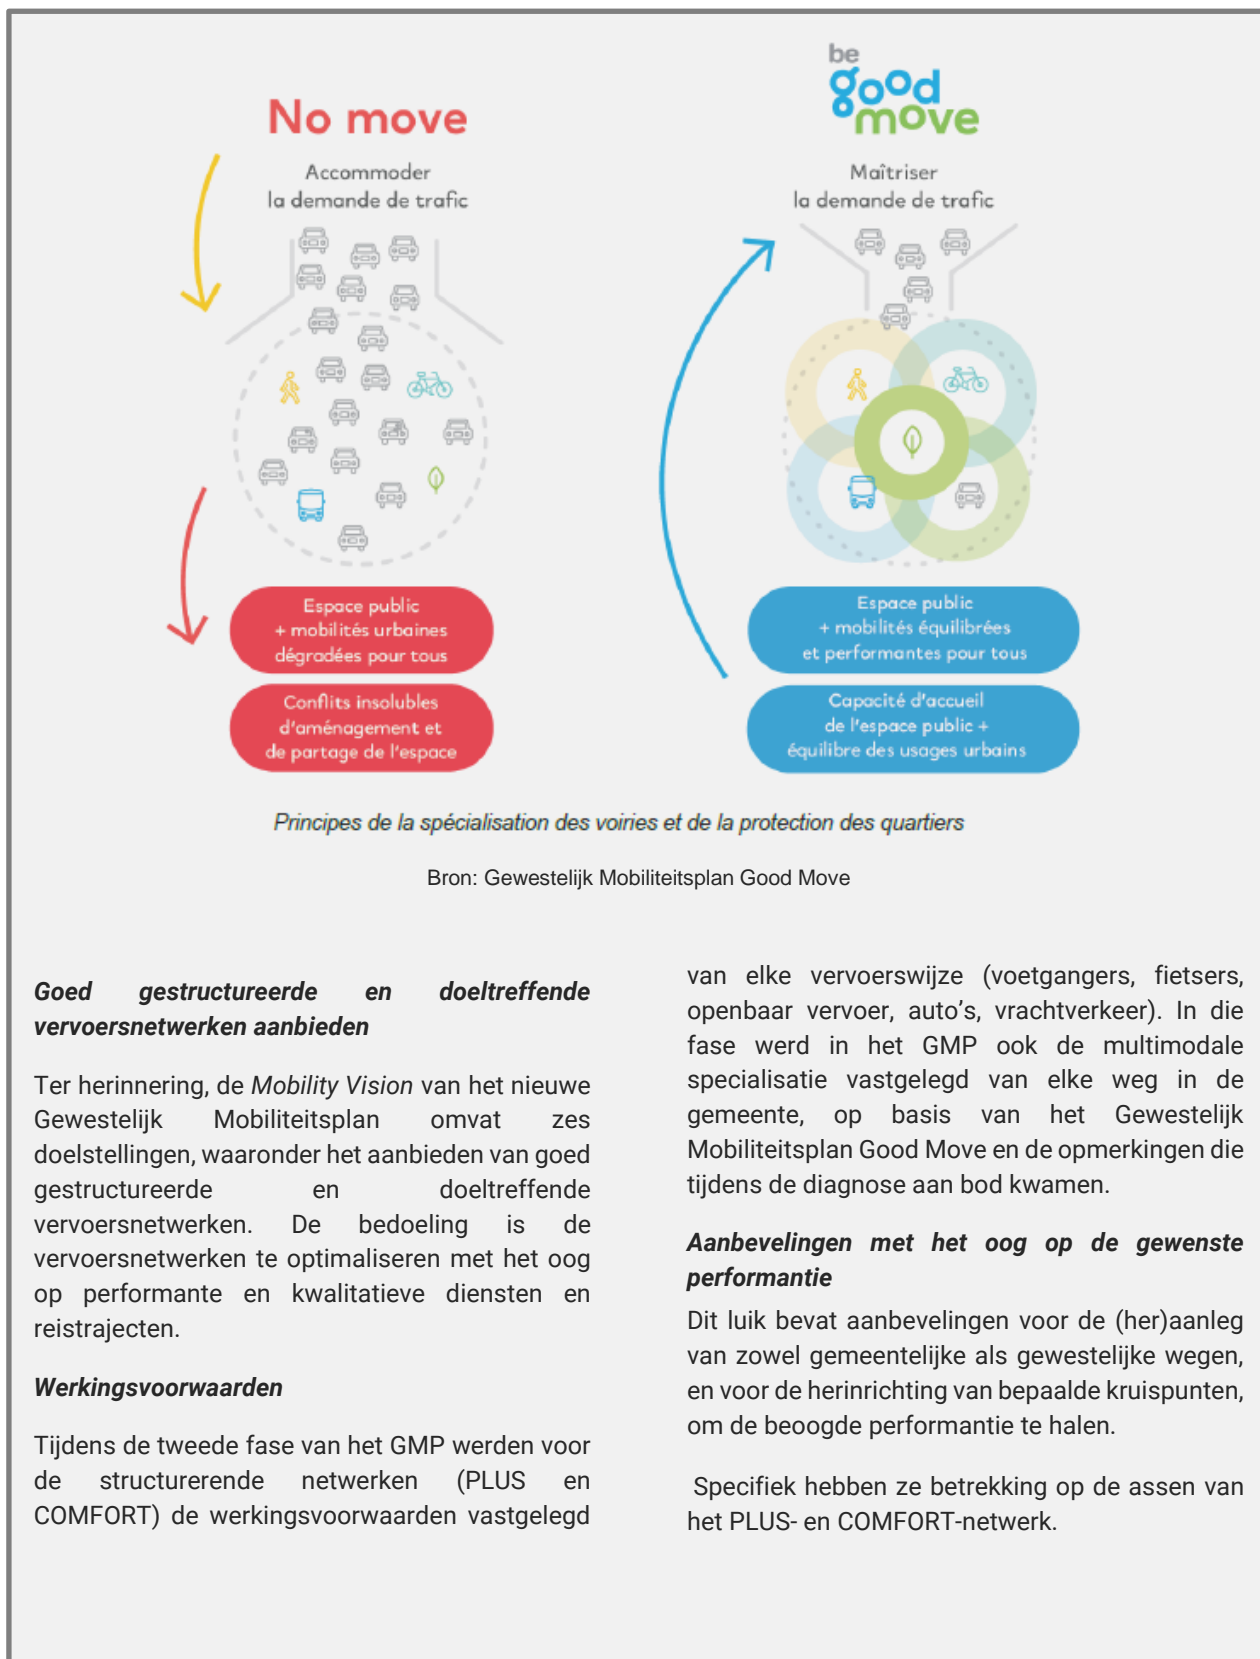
No move

Accommoder la demande de trafic

Espace public + mobilités urbaines dégradées pour tous

Conflits insolubles d'aménagement et de partage de l'espace

be good move

Maîtriser la demande de trafic

Espace public + mobilités équilibrées et performantes pour tous

Capacité d'accueil de l'espace public + équilibre des usages urbains

Principes de la spécialisation des voiries et de la protection des quartiers

Bron: Gewestelijk Mobiliteitsplan Good Move

***Goed gestructureerde en doeltreffende vervoersnetwerken aanbieden***

Ter herinnering, de *Mobility Vision* van het nieuwe Gewestelijk Mobiliteitsplan omvat zes doelstellingen, waaronder het aanbieden van goed gestructureerde en doeltreffende vervoersnetwerken. De bedoeling is de vervoersnetwerken te optimaliseren met het oog op performante en kwalitatieve diensten en reistrajecten.

***Werkingsvoorwaarden***

Tijdens de tweede fase van het GMP werden voor de structurerende netwerken (PLUS en COMFORT) de werkingsvoorwaarden vastgelegd van elke vervoerswijze (voetgangers, fietsers, openbaar vervoer, auto's, vrachtverkeer). In die fase werd in het GMP ook de multimodale specialisatie vastgelegd van elke weg in de gemeente, op basis van het Gewestelijk Mobiliteitsplan Good Move en de opmerkingen die tijdens de diagnose aan bod kwamen.

***Aanbevelingen met het oog op de gewenste performantie***

Dit luik bevat aanbevelingen voor de (her)aanleg van zowel gemeentelijke als gewestelijke wegen, en voor de herinrichting van bepaalde kruispunten, om de beoogde performantie te halen.

Specifiek hebben ze betrekking op de assen van het PLUS- en COMFORT-netwerk.